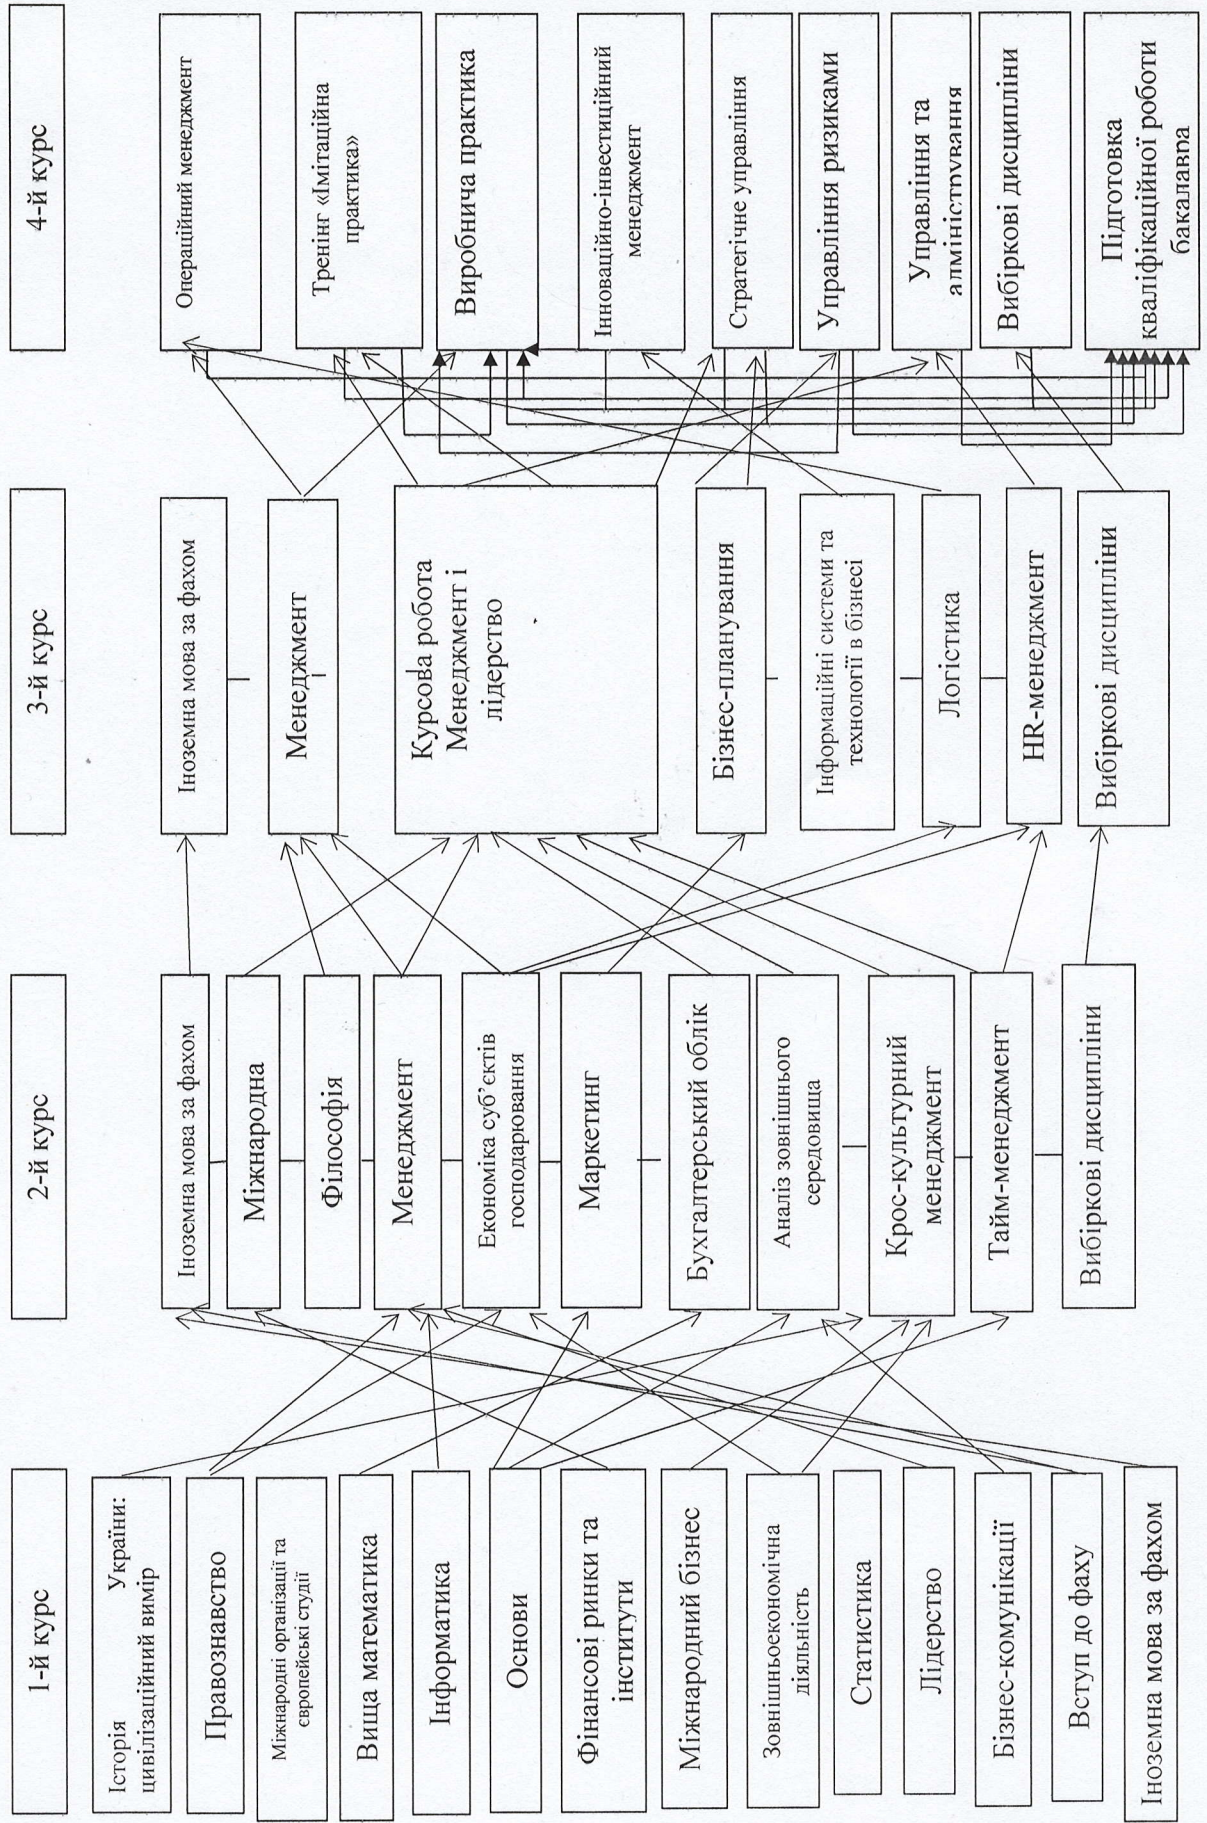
1-й курс

Історія України: цивілізаційний вимір

Правознавство

Міжнародні організації та європейські студії

Вища математика

Інформатика

Основи

Фінансові ринки та інститути

Міжнародний бізнес

Зовнішньоекономічна діяльність

Статистика

Лідерство

Бізнес-комунікації

Вступ до фаху

Іноземна мова за фахом

2-й курс

Іноземна мова за фахом

Міжнародна

Філософія

Менеджмент

Економіка суб'єктів господарювання

Маркетинг

Бухгалтерський облік

Аналіз зовнішнього середовища

Крос-культурний менеджмент

Тайм-менеджмент

Вибіркові дисципліни

3-й курс

Іноземна мова за фахом

Менеджмент

Курсова робота Менеджмент і лідерство

Бізнес-планування

Інформаційні системи та технології в бізнесі

Логістика

HR-менеджмент

Вибіркові дисципліни

4-й курс

Операційний менеджмент

Тренінг «Імітаційна практика»

Виробнича практика

Інноваційно-інвестиційний менеджмент

Стратегічне управління

Управління ризиками

Управління та адміністрування

Вибіркові дисципліни

Підготовка кваліфікаційної роботи бакалавра